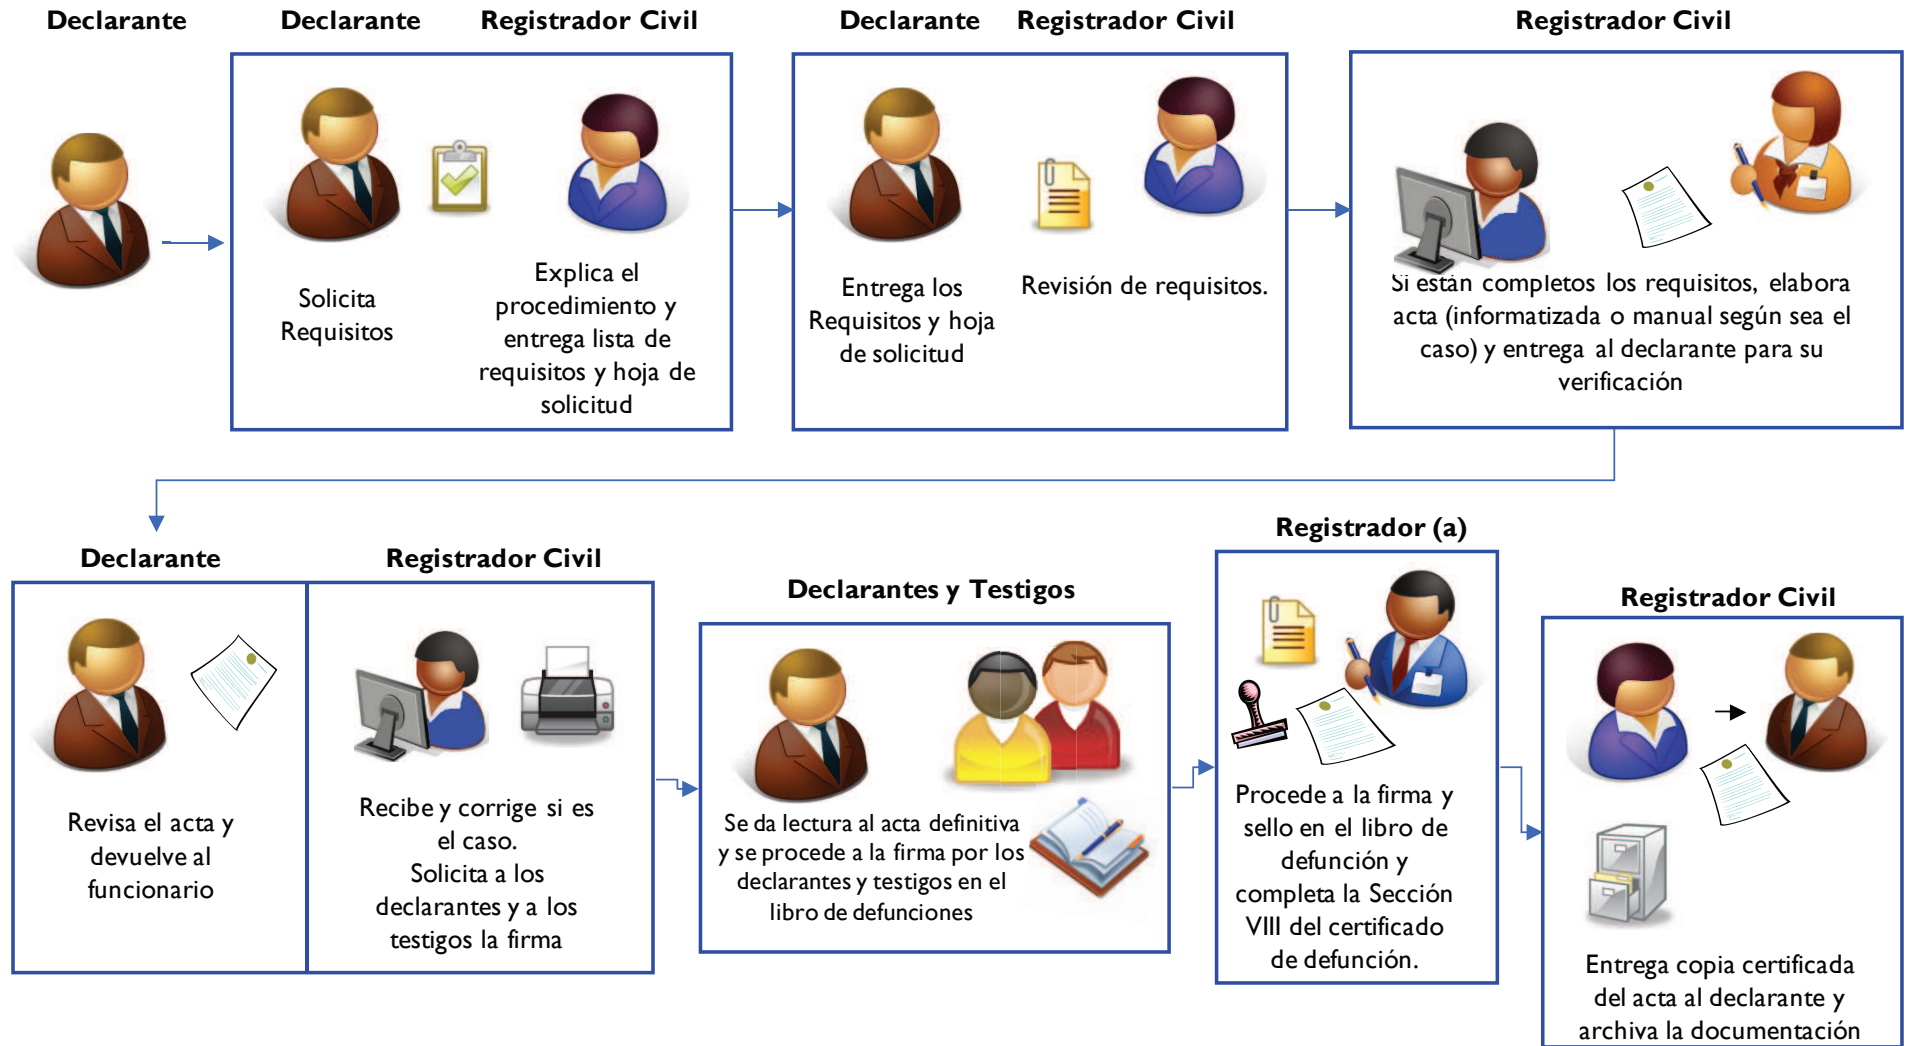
Declarante

Declarante

Registrador Civil

Solicita Requisitos

Explica el procedimiento y entrega lista de requisitos y hoja de solicitud

Declarante

Registrador Civil

Entrega los Requisitos y hoja de solicitud

Revisión de requisitos.

Registrador Civil

Si están completos los requisitos, elabora acta (informatizada o manual según sea el caso) y entrega al declarante para su verificación

Declarante

Revisa el acta y devuelve al funcionario

Registrador Civil

Recibe y corrige si es el caso.
Solicita a los declarantes y a los testigos la firma

Declarantes y Testigos

Se da lectura al acta definitiva y se procede a la firma por los declarantes y testigos en el libro de defunciones

Registrador (a)

Procede a la firma y sello en el libro de defunción y completa la Sección VIII del certificado de defunción.

Registrador Civil

Entrega copia certificada del acta al declarante y archiva la documentación